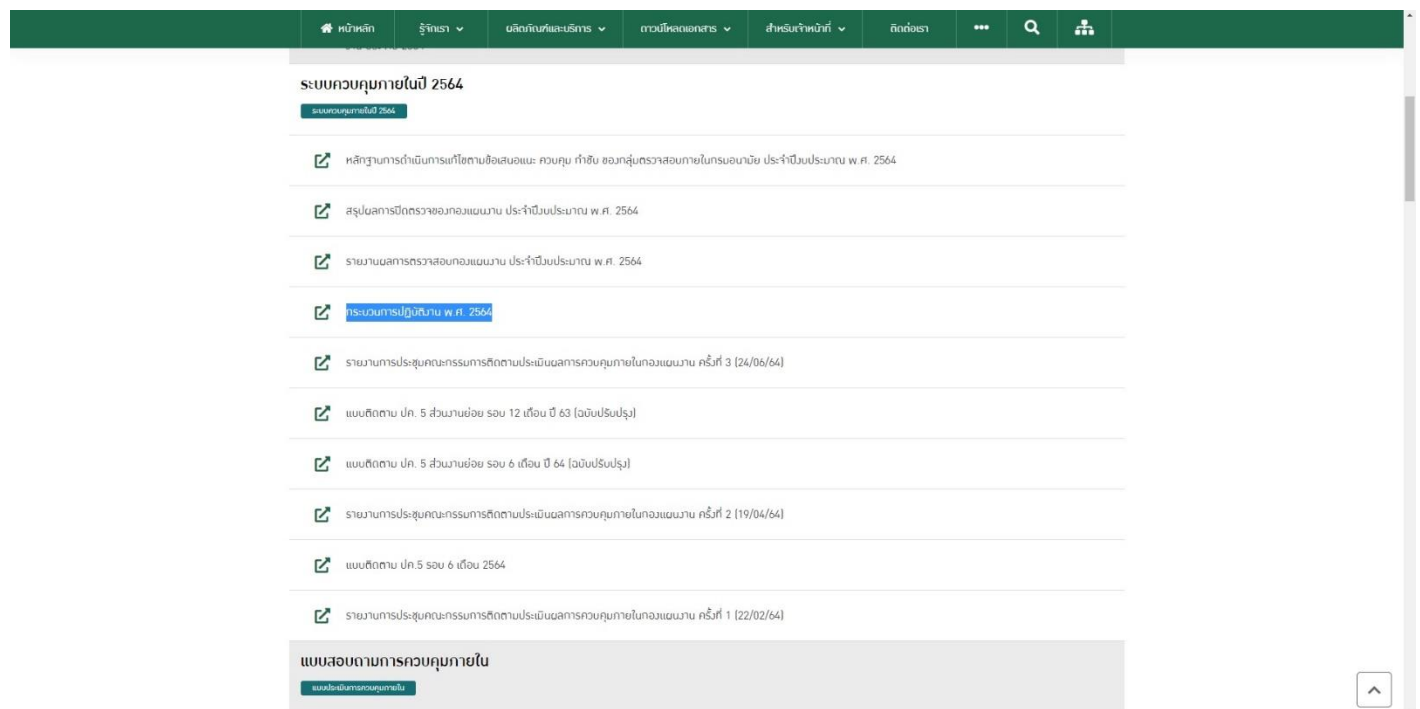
หน้าหลัก รู้จักเรา ผลิตภัณฑ์และบริการ ดาวน์โหลดเอกสาร สำหรับเจ้าหน้าที่ ติดต่อเรา •••

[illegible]

ระบบควบคุมภายในปี 2564

ระบบควบคุมภายในปี 2564

หลักฐานการดำเนินการแก้ไขตามข้อเสนอแนะ ควบคุม กำชับ ของกลุ่มตรวจสอบภายในกรมอนามัย ประจำปีงบประมาณ พ.ศ. 2564

สรุปผลการปิดตรวจของกองแผนงาน ประจำปีงบประมาณ พ.ศ. 2564

รายงานผลการตรวจสอบกองแผนงาน ประจำปีงบประมาณ พ.ศ. 2564

กระบวนการปฏิบัติงาน พ.ศ. 2564

รายงานการประชุมคณะกรรมการติดตามประเมินผลการควบคุมภายในกองแผนงาน ครั้งที่ 3 (24/06/64)

แบบติดตาม ปค. 5 ส่วนงานย่อย รอบ 12 เดือน ปี 63 (ฉบับปรับปรุง)

แบบติดตาม ปค. 5 ส่วนงานย่อย รอบ 6 เดือน ปี 64 (ฉบับปรับปรุง)

รายงานการประชุมคณะกรรมการติดตามประเมินผลการควบคุมภายในกองแผนงาน ครั้งที่ 2 (19/04/64)

แบบติดตาม ปค.5 รอบ 6 เดือน 2564

รายงานการประชุมคณะกรรมการติดตามประเมินผลการควบคุมภายในกองแผนงาน ครั้งที่ 1 (22/02/64)

แบบสอบถามการควบคุมภายใน

แบบประเมินการควบคุมภายใน